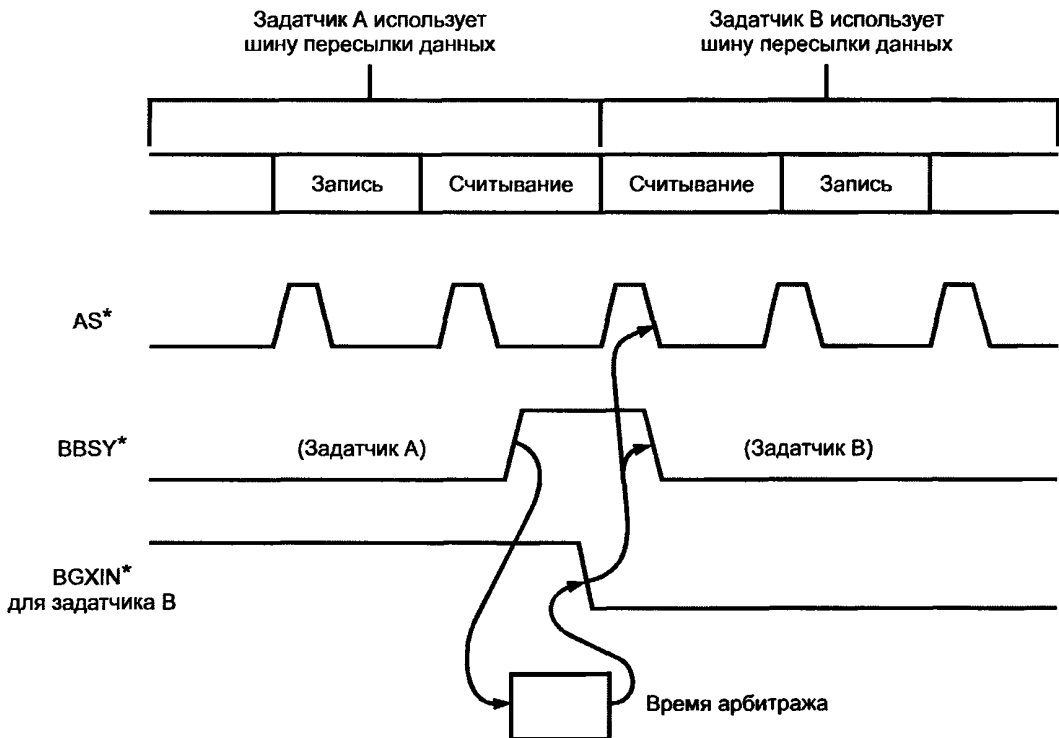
Задатчик А использует шину пересылки данных

Задатчик В использует шину пересылки данных

Запись

Считывание

Считывание

Запись

AS*

BBSY*

(Задатчик А)

(Задатчик В)

BGXIN* для задатчика В

Время арбитража